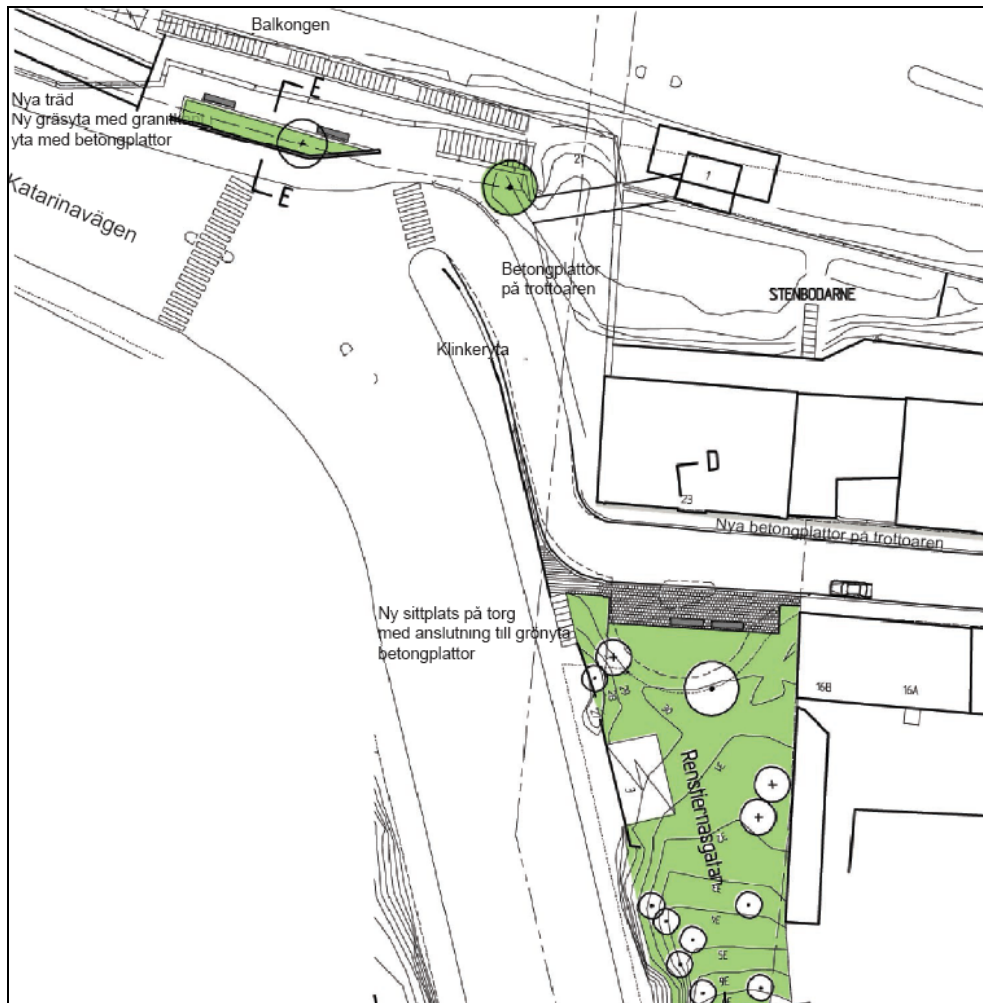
Balkongen

Nya träd
Ny gräsyta med granit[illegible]
yta med betongplattor

E

E

Katarinavägen

Betongplattor
på trottoaren

STENBODARNE

Klinkeryta

D

23

Nya betongplattor på trottoaren

Ny sittplats på torg
med anslutning till grönyta
betongplattor

16B

16A

Renstiernasgatan